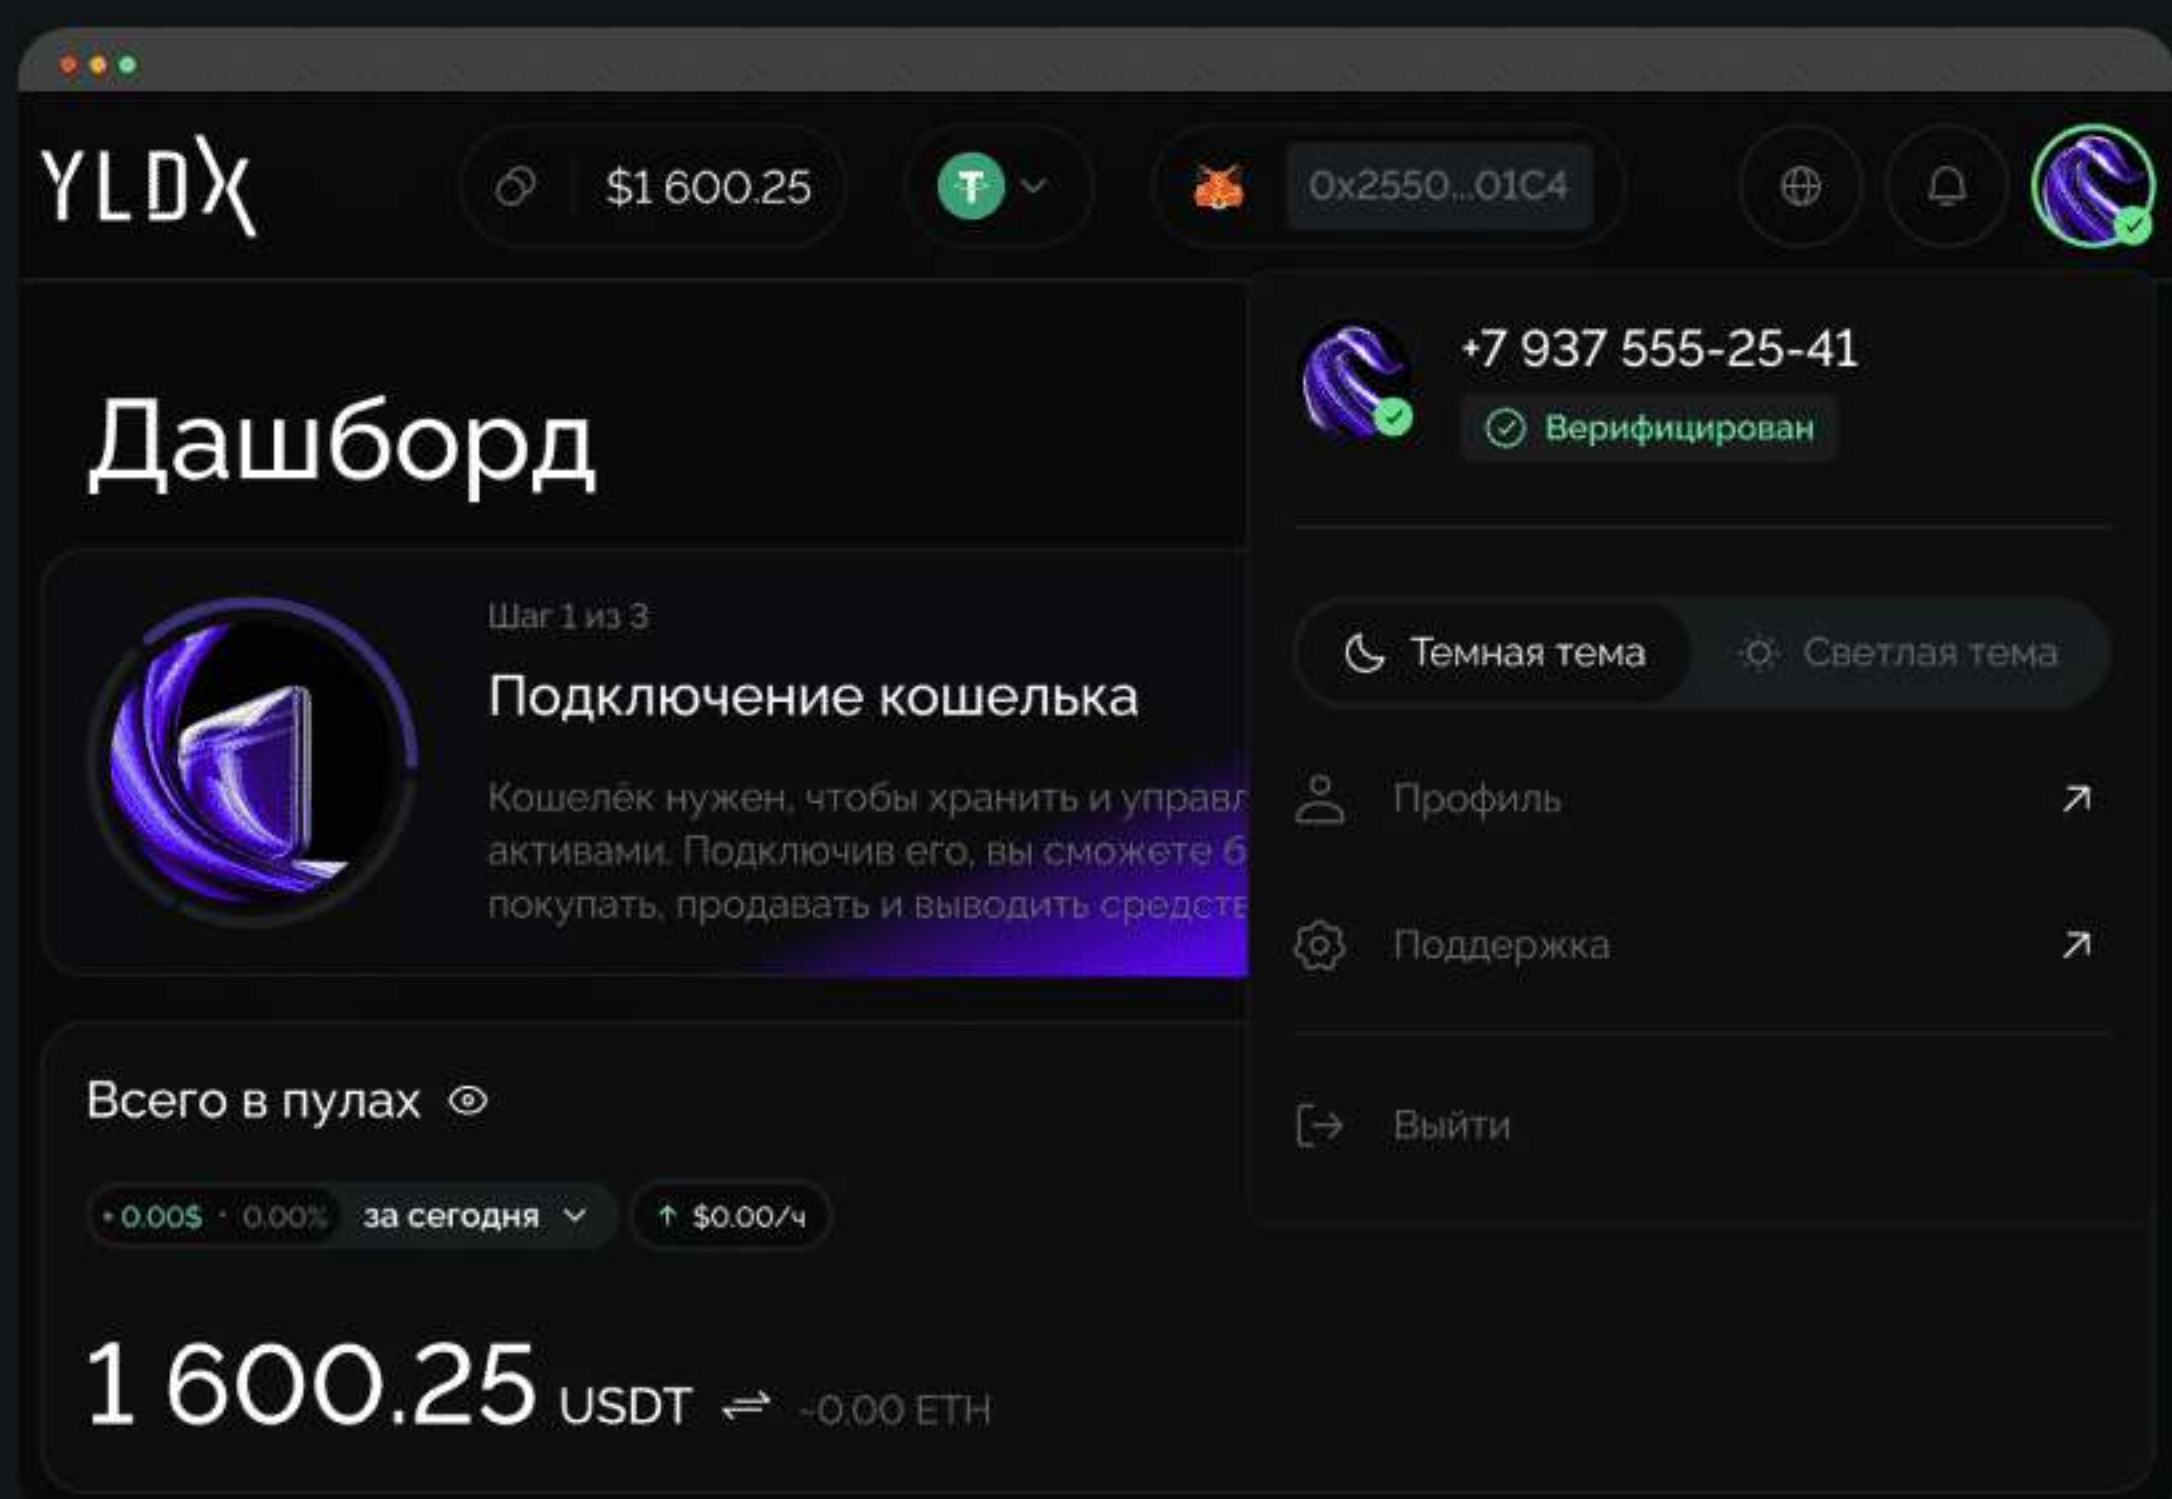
YLDX

$1 600.25

0x2550...01C4

Дашборд

Шаг 1 из 3

Подключение кошелька

Кошелёк нужен, чтобы хранить и управл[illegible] активами. Подключив его, вы сможете б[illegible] покупать, продавать и выводить средств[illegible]

Всего в пулах

• 0.00$ • 0.00% за сегодня

↑ $0.00/ч

1 600.25 USDT ⇌ ~0.00 ETH

+7 937 555-25-41

Верифицирован

Темная тема

Светлая тема

Профиль

Поддержка

Выйти